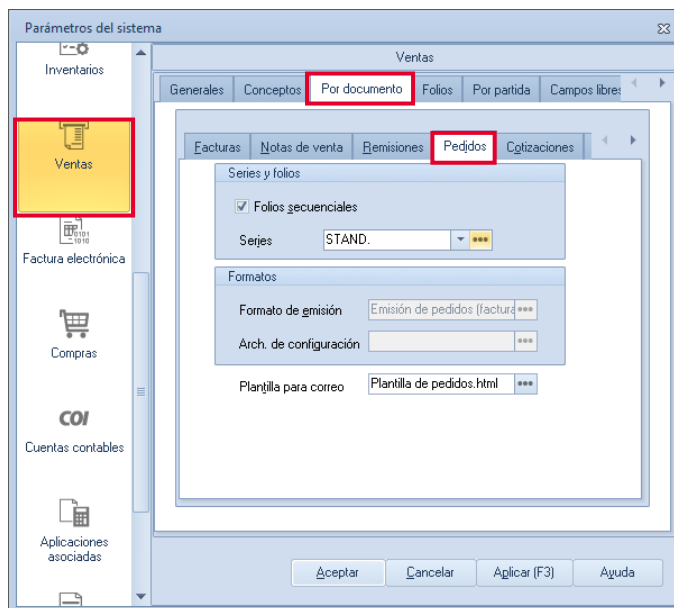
Parámetros del sistema

Inventarios

Ventas

Factura electrónica

Compras

COI

Cuentas contables

Aplicaciones asociadas

Ventas

Generales | Conceptos | Por documento | Folios | Por partida | Campos libres

Facturas | Notas de venta | Remisiones | Pedidos | Cotizaciones

Series y folios

Folios secuenciales

Series STAND.

Formatos

Formato de emisión Emisión de pedidos (factura

Arch. de configuración

Plantilla para correo Plantilla de pedidos.html

Aceptar | Cancelar | Aplicar (F3) | Ayuda